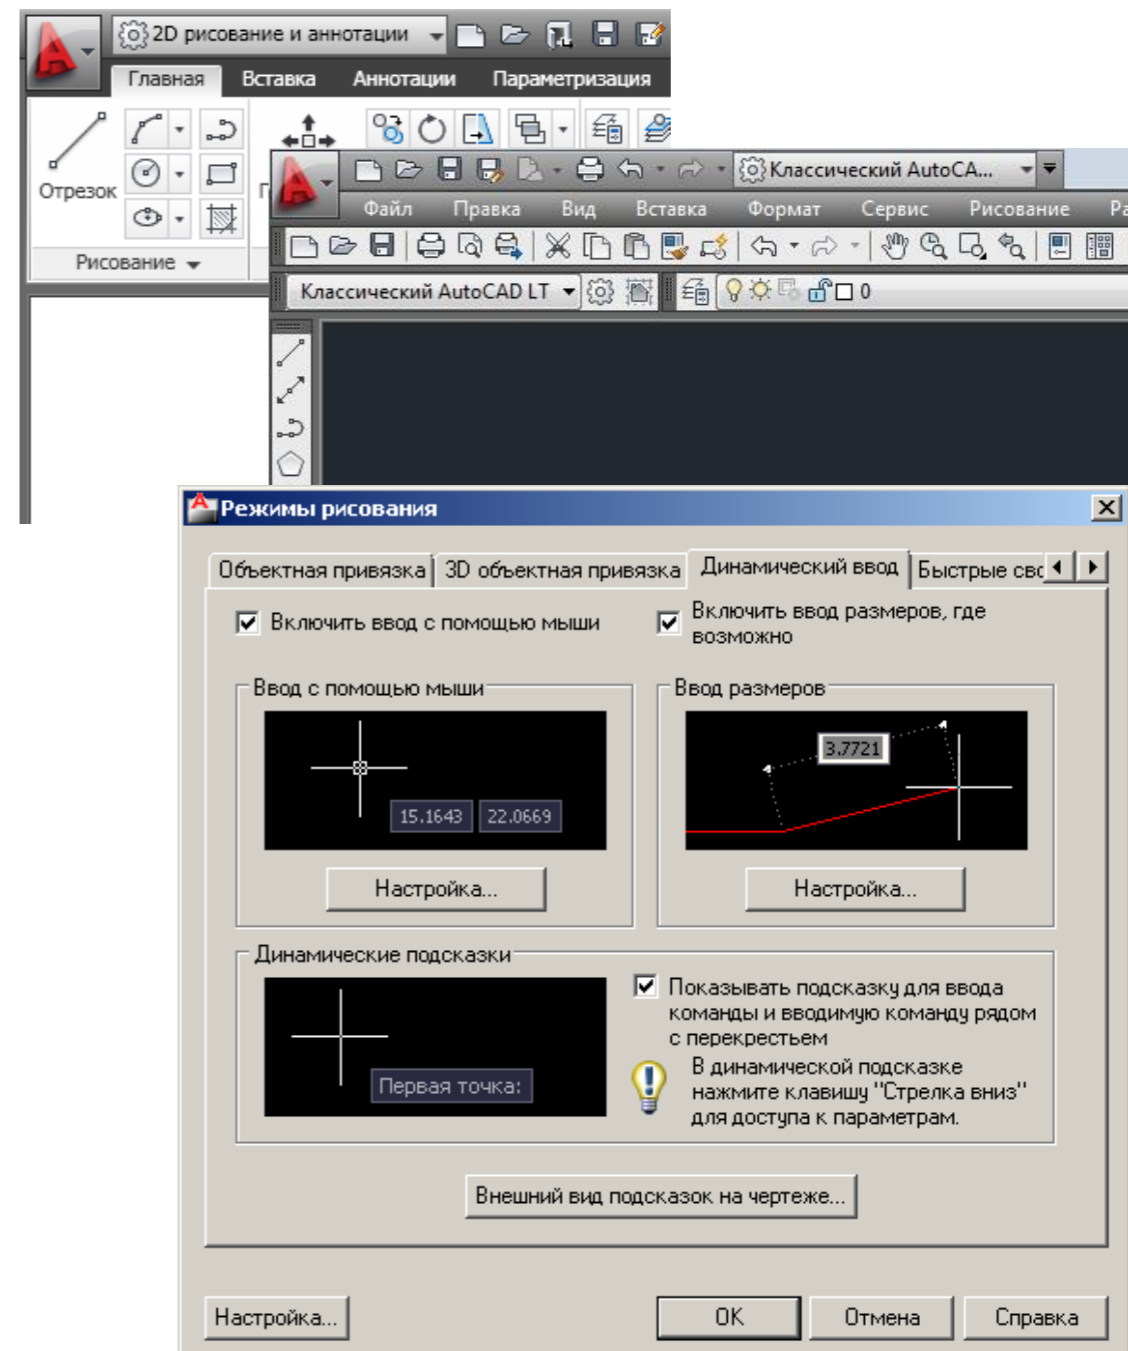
2D рисование и аннотации

Главная Вставка Аннотации Параметризация

Отрезок

Рисование

Классический AutoCA...

Файл Правка Вид Вставка Формат Сервис Рисование Ра

Классический AutoCAD LT

0

Режимы рисования

Объектная привязка | 3D объектная привязка | Динамический ввод | Быстрые сво

Включить ввод с помощью мыши

Включить ввод размеров, где возможно

Ввод с помощью мыши

15.1643 22.0669

Настройка...

Ввод размеров

3.7721

Настройка...

Динамические подсказки

Первая точка:

Показывать подсказку для ввода команды и вводимую команду рядом с перекрестьем

В динамической подсказке нажмите клавишу "Стрелка вниз" для доступа к параметрам.

Внешний вид подсказок на чертеже...

Настройка...

OK Отмена Справка